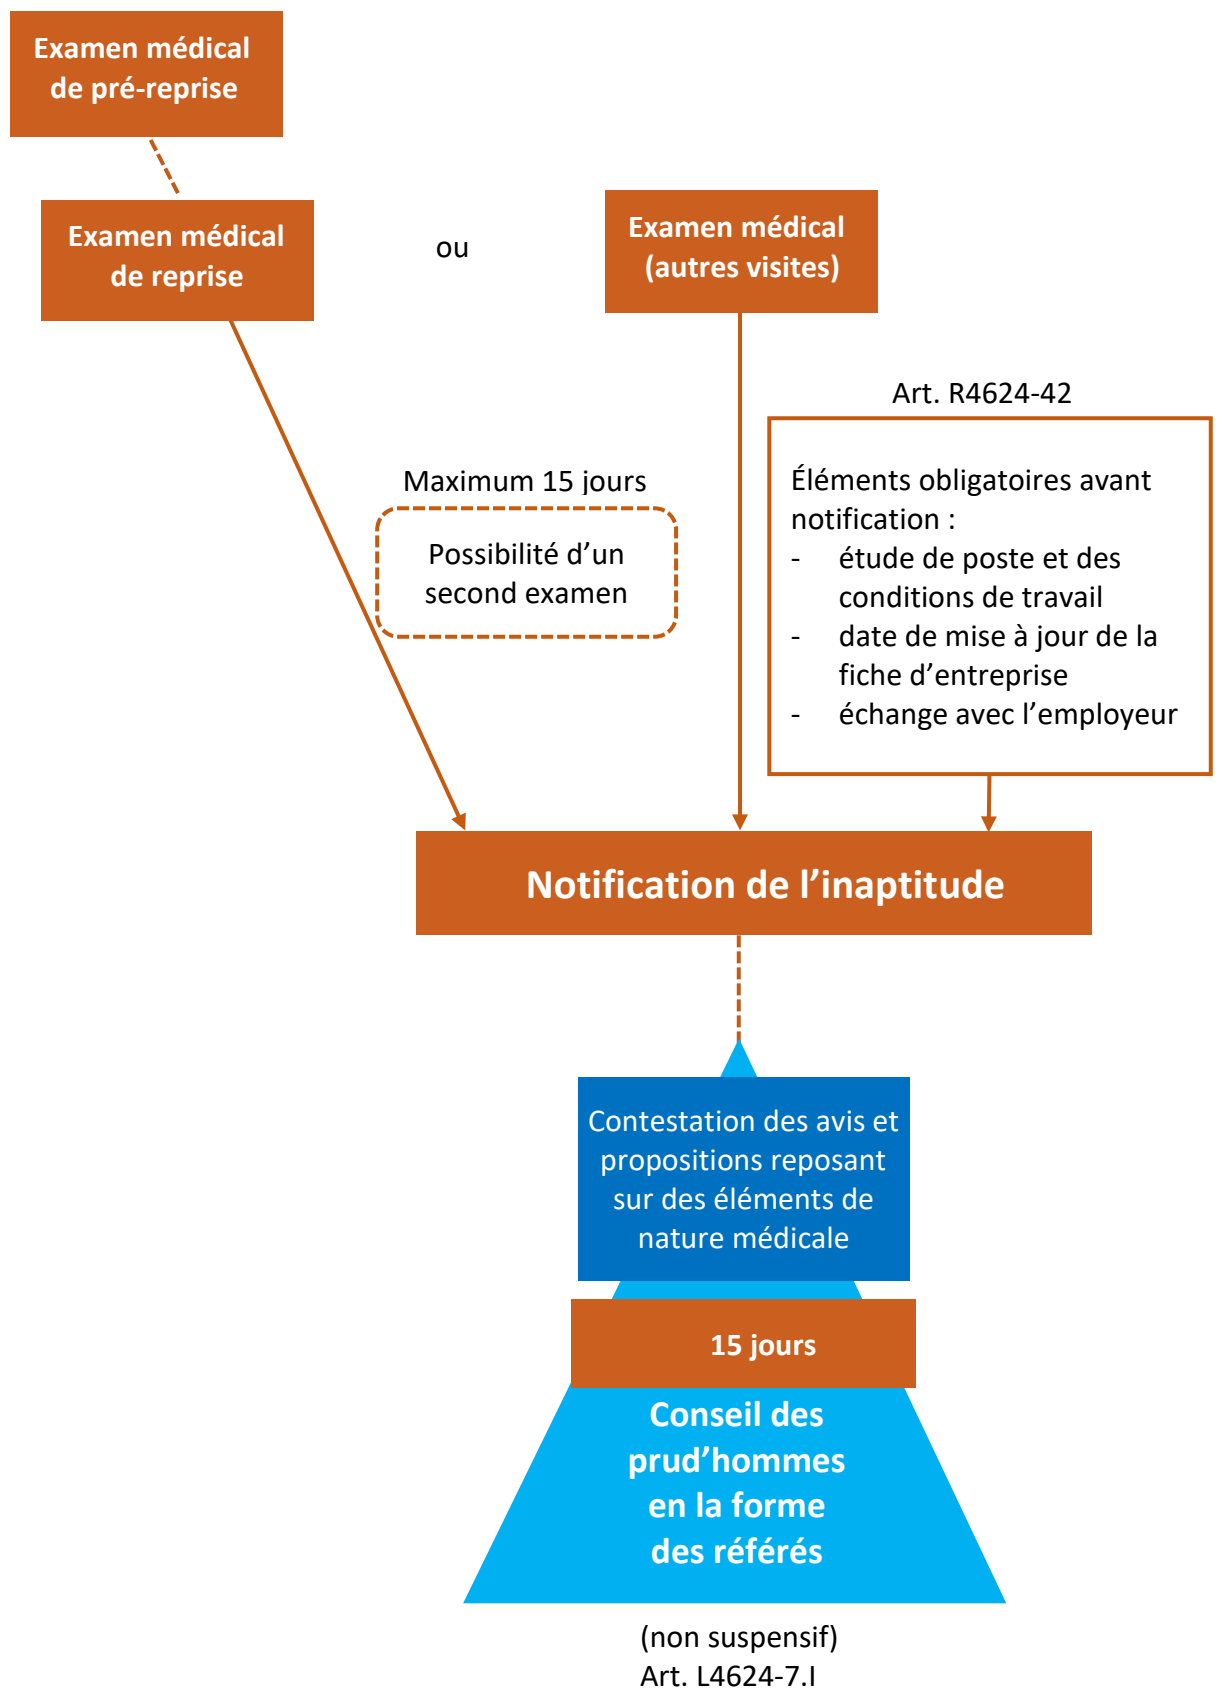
Examen médical de pré-reprise

Examen médical de reprise

ou

Examen médical (autres visites)

Art. R4624-42

Éléments obligatoires avant notification :
- étude de poste et des conditions de travail
- date de mise à jour de la fiche d'entreprise
- échange avec l'employeur

Maximum 15 jours

Possibilité d'un second examen

Notification de l'inaptitude

Contestation des avis et propositions reposant sur des éléments de nature médicale

15 jours

Conseil des prud'hommes en la forme des référés

(non suspensif)
Art. L4624-7.I